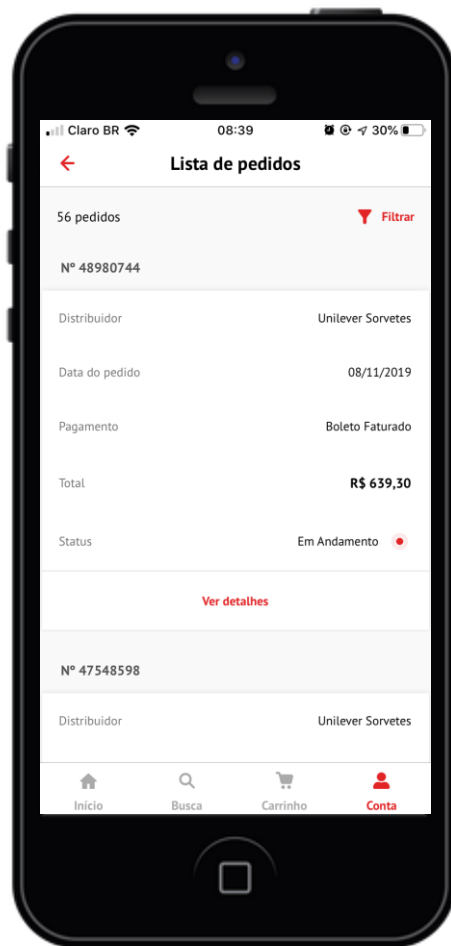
Claro BR 08:39 30%

Lista de pedidos

56 pedidos

Filtrar

Nº 48980744

Distribuidor Unilever Sorvetes

Data do pedido 08/11/2019

Pagamento Boleto Faturado

Total R$ 639,30

Status Em Andamento

Ver detalhes

Nº 47548598

Distribuidor Unilever Sorvetes

Início Busca Carrinho Conta